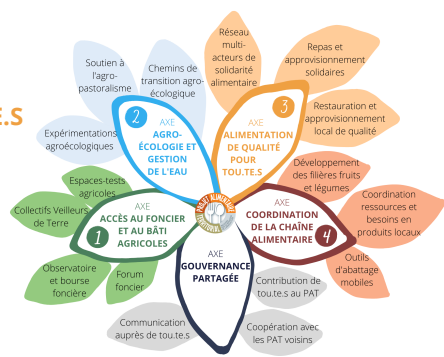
.S

Soutien à l'agro-pastoralisme

Chemins de transition agro-écologique

Réseau multi-acteurs de solidarité alimentaire

Repas et approvisionnement solidaires

Expérimentations agroécologiques

2 AXE AGRO-ÉCOLOGIE ET GESTION DE L'EAU

3 AXE ALIMENTATION DE QUALITÉ POUR TOU.TE.S

Restauration et approvisionnement local de qualité

Espaces-tests agricoles

Développement des filières fruits et légumes

Collectifs Veilleurs de Terre

1 AXE ACCÈS AU FONCIER ET AU BÂTI AGRICOLES

4 AXE COORDINATION DE LA CHAÎNE ALIMENTAIRE

Coordination ressources et besoins en produits locaux

AXE GOUVERNANCE PARTAGÉE

Observatoire et bourse foncière

Forum foncier

Contribution de tou.te.s au PAT

Outils d'abattage mobiles

Communication auprès de tou.te.s

Coopération avec les PAT voisins